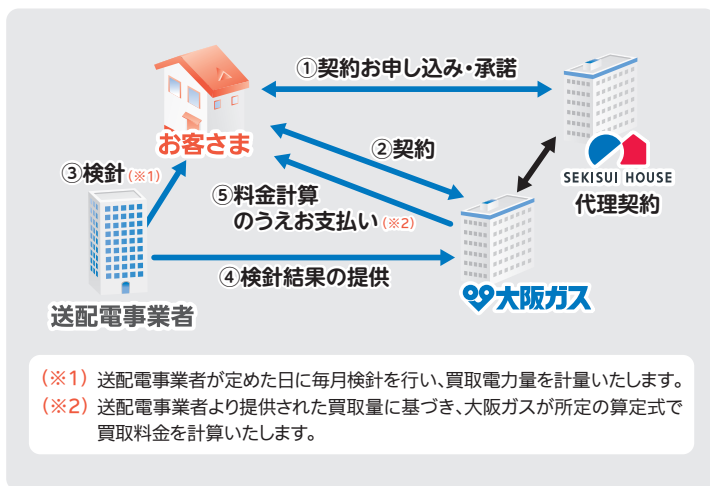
①契約お申し込み・承諾

お客さま

②契約

SEKISUI HOUSE
代理契約

③検針（※1）

⑤料金計算のうえお支払い（※2）

④検針結果の提供

送配電事業者

大阪ガス

（※1）送配電事業者が定めた日に毎月検針を行い、買取電力量を計量いたします。
（※2）送配電事業者より提供された買取量に基づき、大阪ガスが所定の算定式で買取料金を計算いたします。